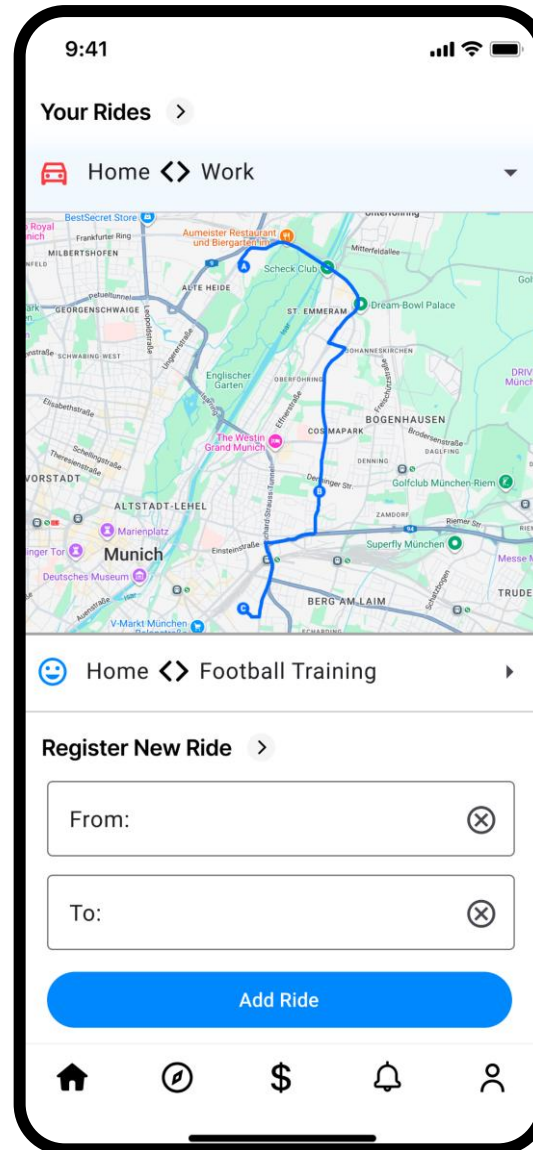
9:41

Your Rides >

Home <> Work

BestSecret Store
Royal
nich
Frankfurter Ring
MILBERTSHOFEN
Aumeister Restaurant und Biergarten
Unterföhring
Mitterfeldallee
A
Scheck Club
ALTE HEIDE
GEORGENSCHWAIGE
ST. EMMERAM
Dream-Bowl Palace
SCHWABING WEST
JOHANNESKIRCHEN
Englischer Garten
OBERFÖHRING
DRIV München
BOGENHAUSEN
COSIMAPARK
The Westin Grand Munich
DENNING
DAGLFING
VORSTADT
Golfclub München-Riem
ALTSTADT-LEHEL
ZAMDORF
Marienplatz
Munich
Superfly München
Messe M
Deutsches Museum
B
C
BERG AM LAIM
TRUDE
V-Markt München

Home <> Football Training

Register New Ride >

From:

To:

Add Ride